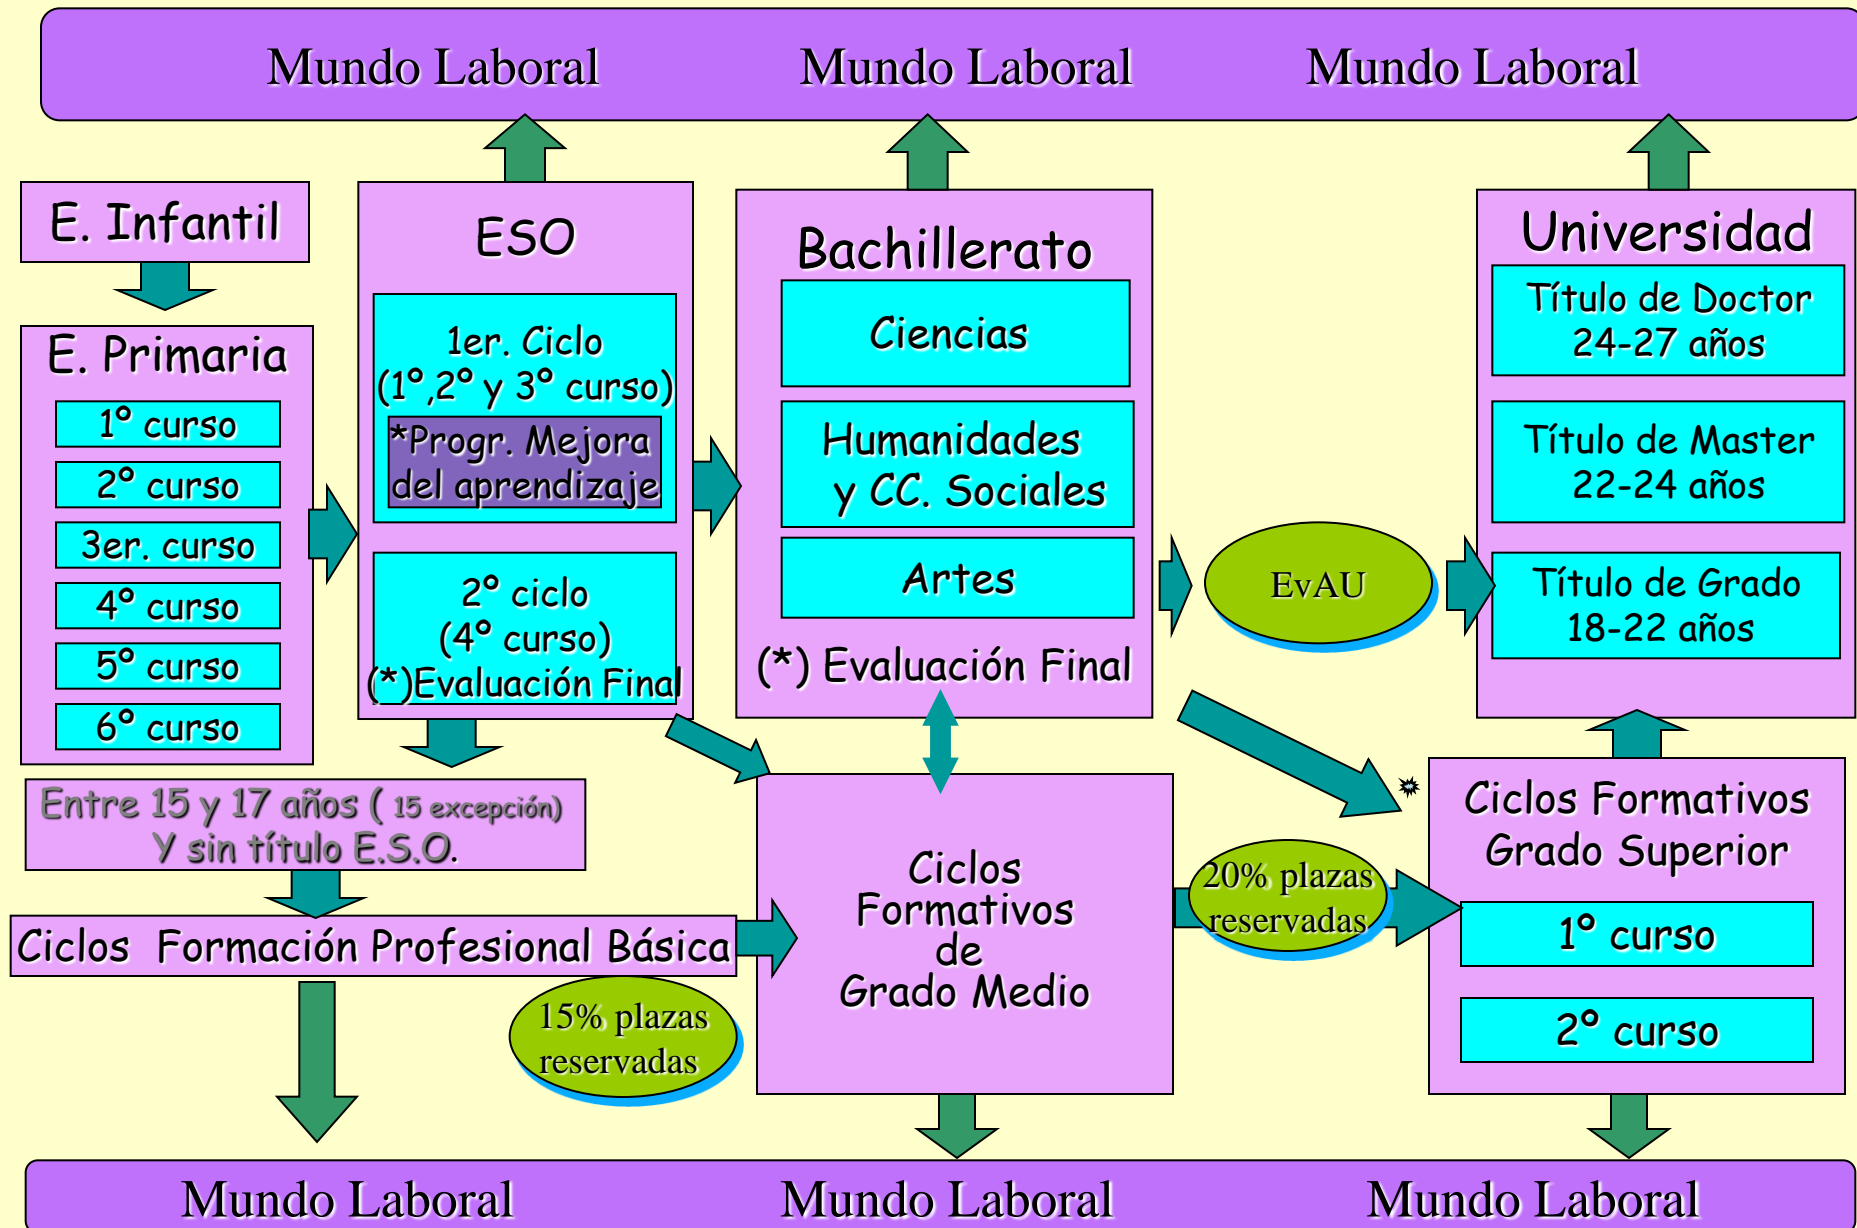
Mundo Laboral Mundo Laboral Mundo Laboral

E. Infantil

E. Primaria

1° curso

2° curso

3er. curso

4° curso

5° curso

6° curso

ESO

1er. Ciclo (1°,2° y 3° curso)

*Progr. Mejora del aprendizaje

2° ciclo (4° curso)

(*)Evaluación Final

Bachillerato

Ciencias

Humanidades y CC. Sociales

Artes

(*) Evaluación Final

EvAU

Universidad

Título de Doctor 24-27 años

Título de Master 22-24 años

Título de Grado 18-22 años

Entre 15 y 17 años ( 15 excepción) Y sin título E.S.O.

Ciclos Formación Profesional Básica

15% plazas reservadas

Ciclos Formativos de Grado Medio

20% plazas reservadas

Ciclos Formativos Grado Superior

1° curso

2° curso

Mundo Laboral Mundo Laboral Mundo Laboral